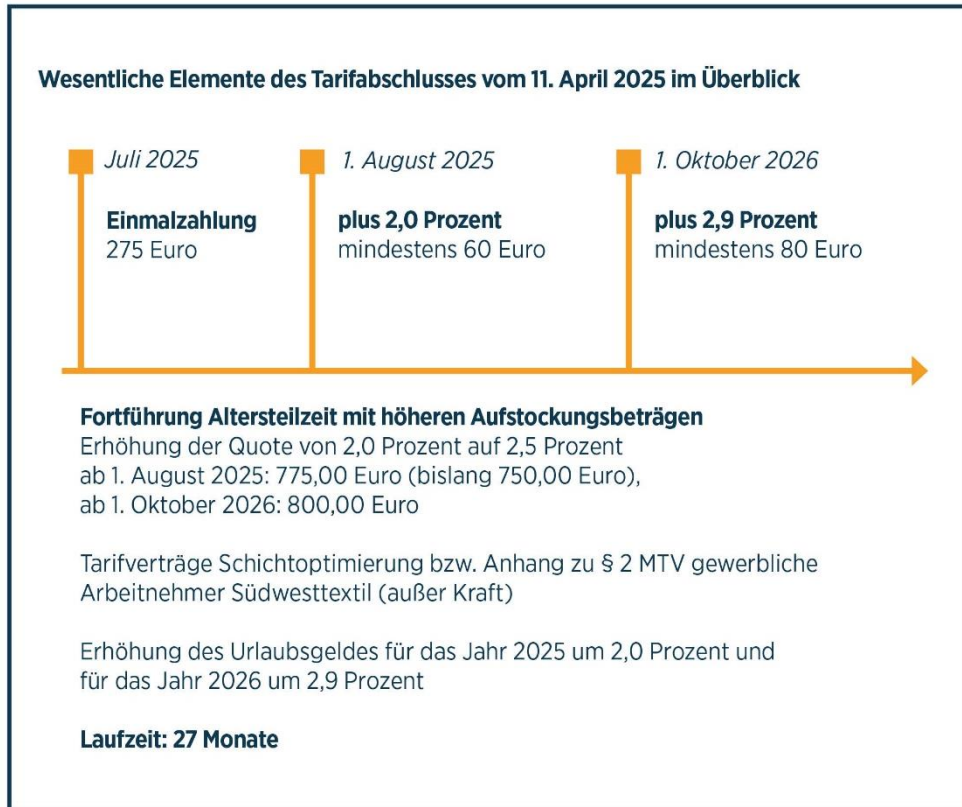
Wesentliche Elemente des Tarifabschlusses vom 11. April 2025 im Überblick

Juli 2025
Einmalzahlung
275 Euro

1. August 2025
plus 2,0 Prozent
mindestens 60 Euro

1. Oktober 2026
plus 2,9 Prozent
mindestens 80 Euro

Fortführung Altersteilzeit mit höheren Aufstockungsbeträgen
Erhöhung der Quote von 2,0 Prozent auf 2,5 Prozent
ab 1. August 2025: 775,00 Euro (bislang 750,00 Euro),
ab 1. Oktober 2026: 800,00 Euro

Tarifverträge Schichtoptimierung bzw. Anhang zu § 2 MTV gewerbliche Arbeitnehmer Südwesttextil (außer Kraft)

Erhöhung des Urlaubsgeldes für das Jahr 2025 um 2,0 Prozent und für das Jahr 2026 um 2,9 Prozent

Laufzeit: 27 Monate